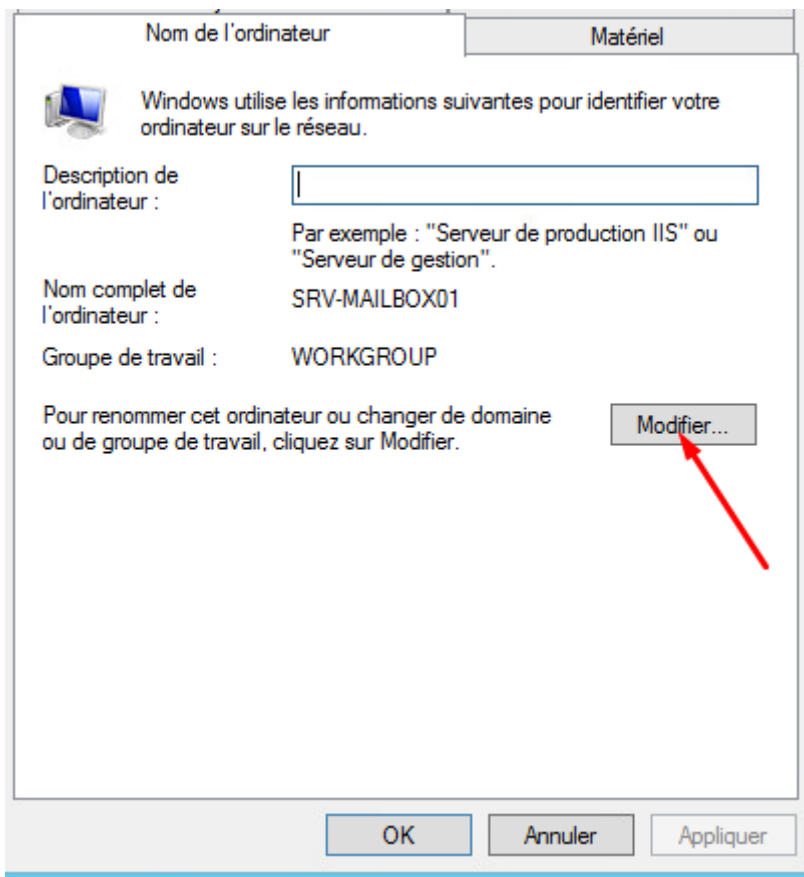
Nom de l'ordinateur

Matériel

Windows utilise les informations suivantes pour identifier votre ordinateur sur le réseau.

Description de l'ordinateur :

Par exemple : "Serveur de production IIS" ou "Serveur de gestion".

Nom complet de l'ordinateur :

SRV-MAILBOX01

Groupe de travail :

WORKGROUP

Pour renommer cet ordinateur ou changer de domaine ou de groupe de travail, cliquez sur Modifier.

Modifier...

OK

Annuler

Appliquer